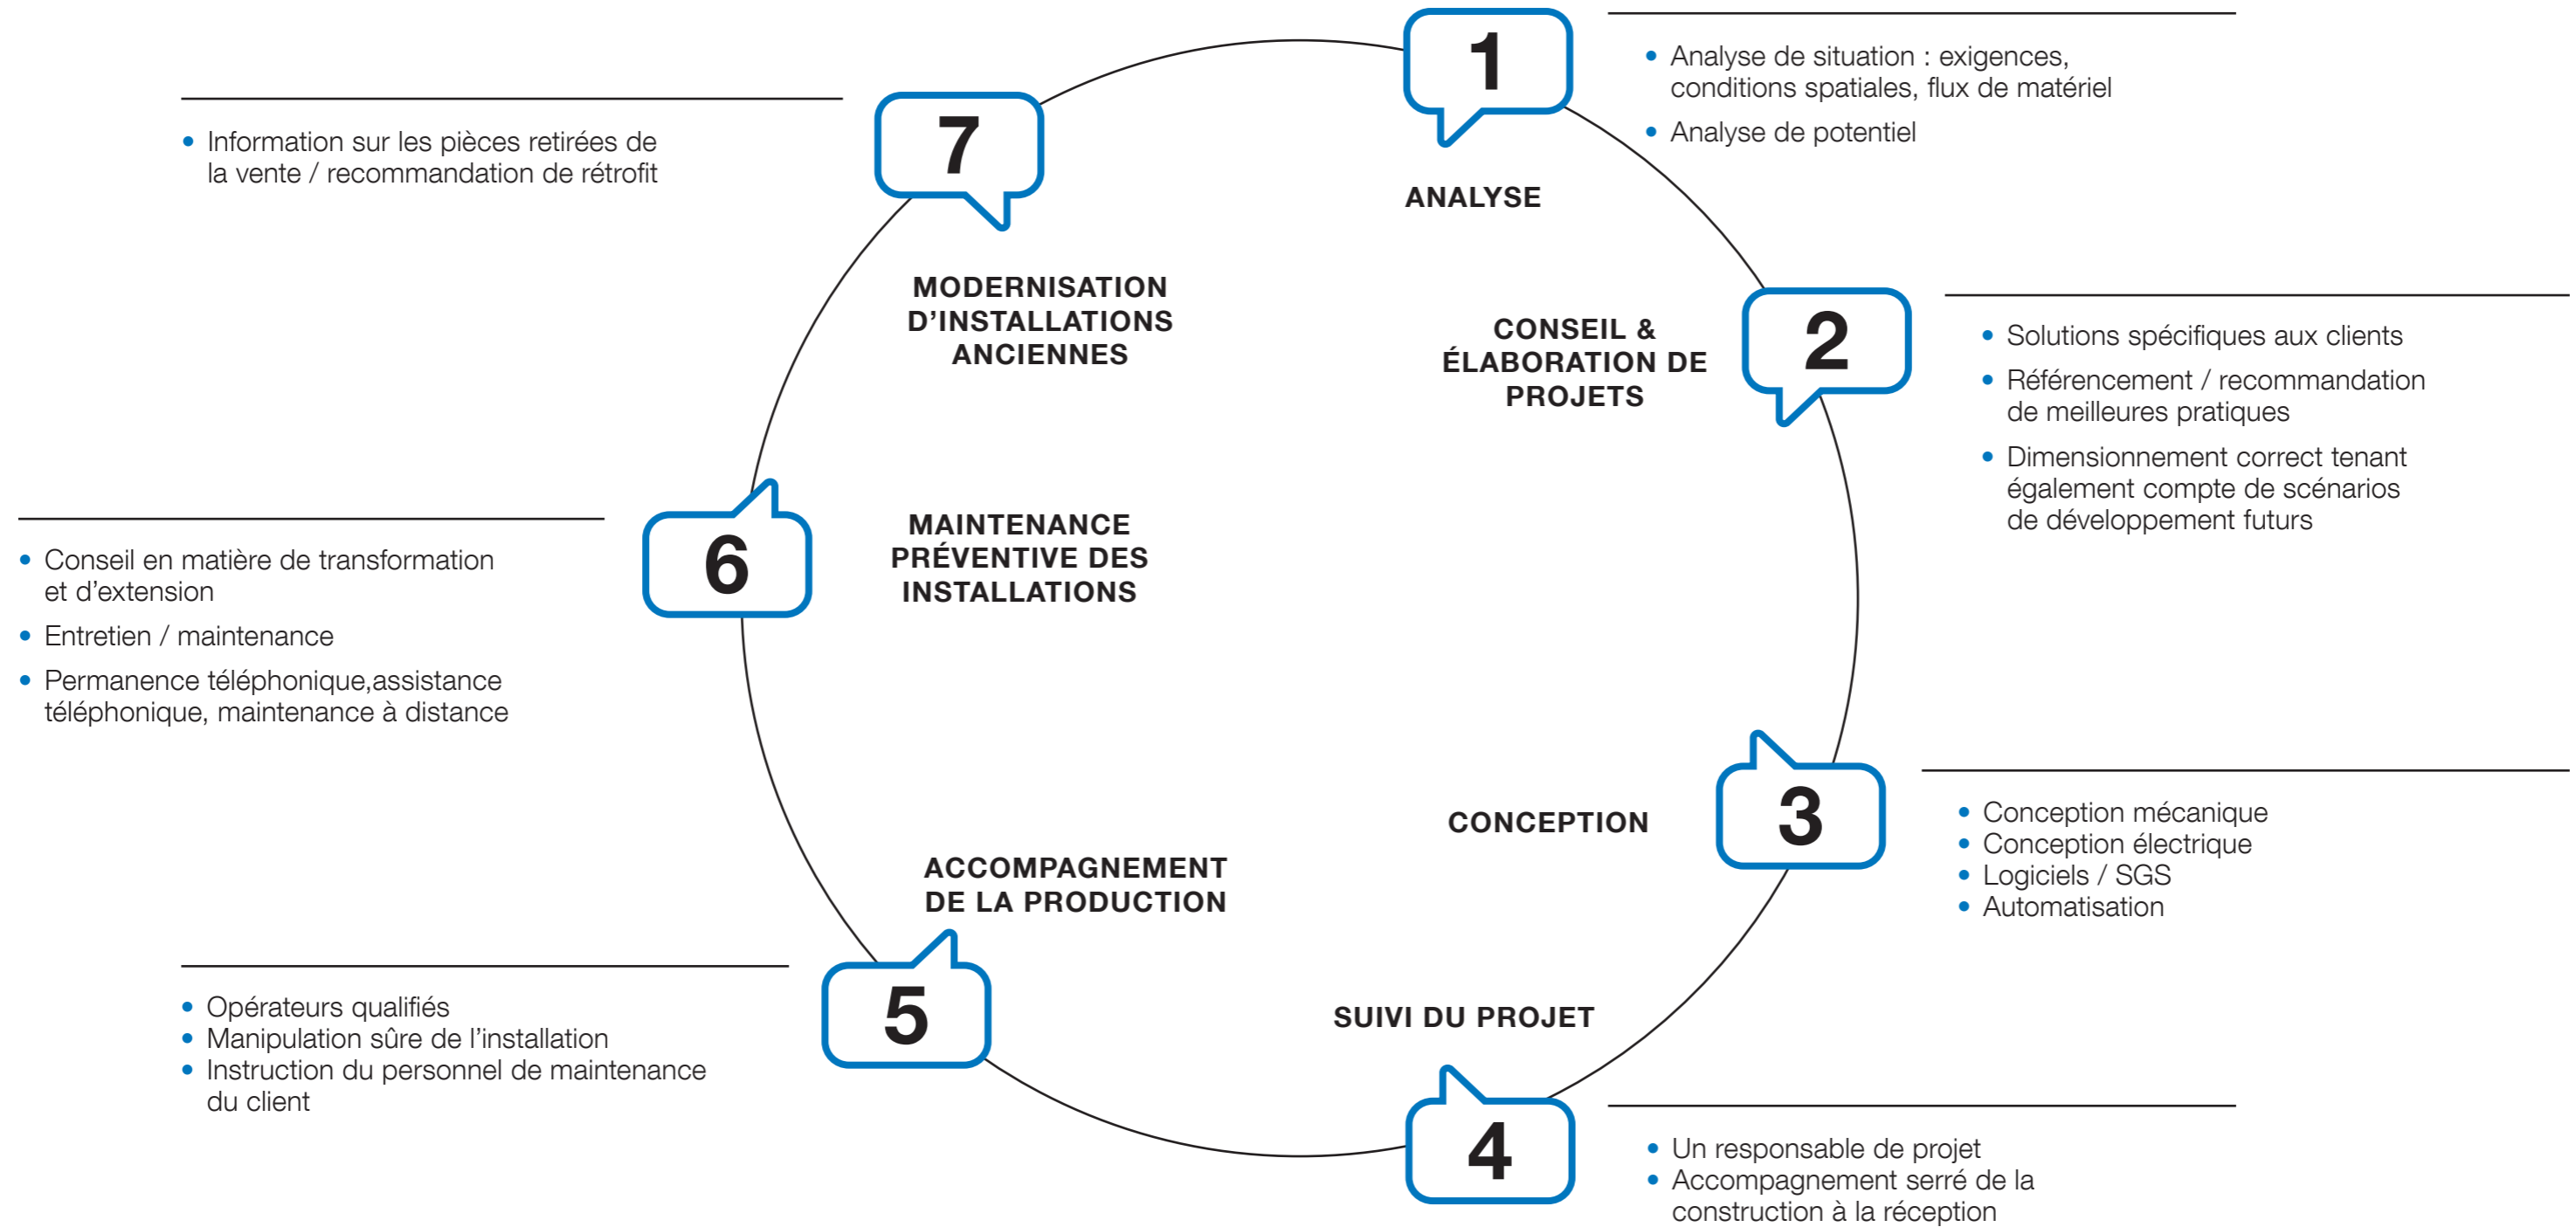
1

• Analyse de situation : exigences, conditions spatiales, flux de matériel
• Analyse de potentiel

ANALYSE

2

CONSEIL & ÉLABORATION DE PROJETS

• Solutions spécifiques aux clients
• Référencement / recommandation de meilleures pratiques
• Dimensionnement correct tenant également compte de scénarios de développement futurs

3

CONCEPTION

• Conception mécanique
• Conception électrique
• Logiciels / SGS
• Automatisation

4

SUIVI DU PROJET

• Un responsable de projet
• Accompagnement serré de la construction à la réception

5

ACCOMPAGNEMENT DE LA PRODUCTION

• Opérateurs qualifiés
• Manipulation sûre de l'installation
• Instruction du personnel de maintenance du client

6

MAINTENANCE PRÉVENTIVE DES INSTALLATIONS

• Conseil en matière de transformation et d'extension
• Entretien / maintenance
• Permanence téléphonique,assistance téléphonique, maintenance à distance

7

MODERNISATION D'INSTALLATIONS ANCIENNES

• Information sur les pièces retirées de la vente / recommandation de rétrofit